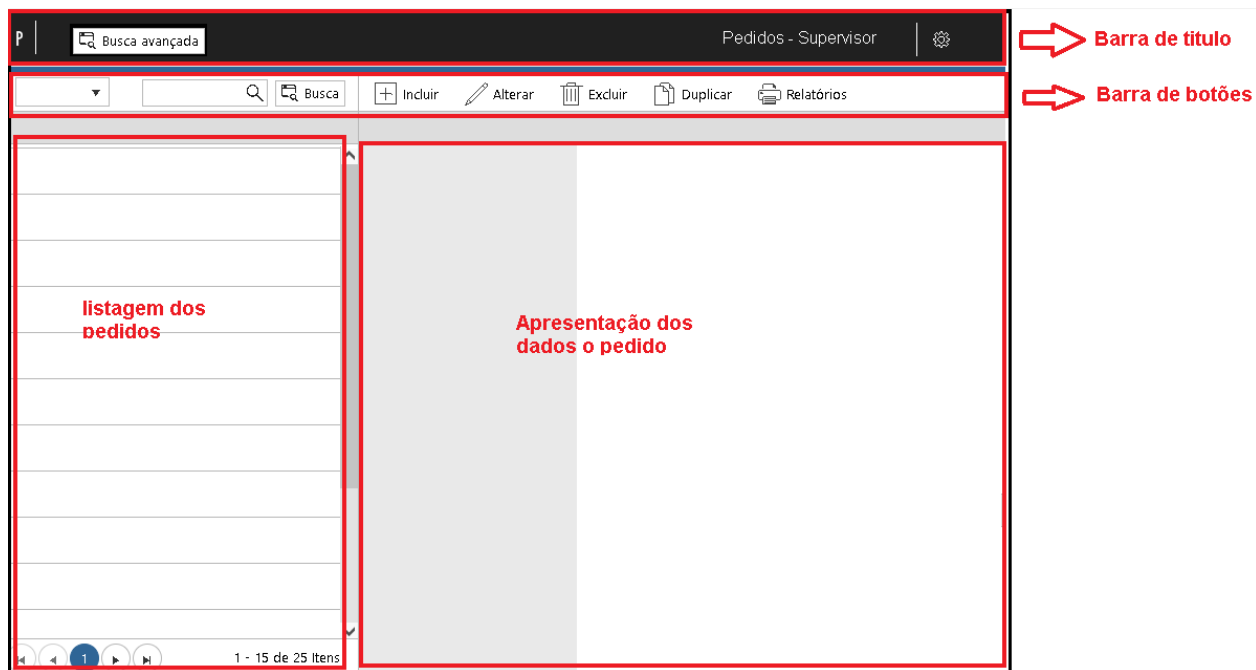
P

Busca avançada

Pedidos - Supervisor

Barra de titulo

Busca

Incluir

Alterar

Excluir

Duplicar

Relatórios

Barra de botões

listagem dos pedidos

Apresentação dos dados o pedido

1

1 - 15 de 25 Itens